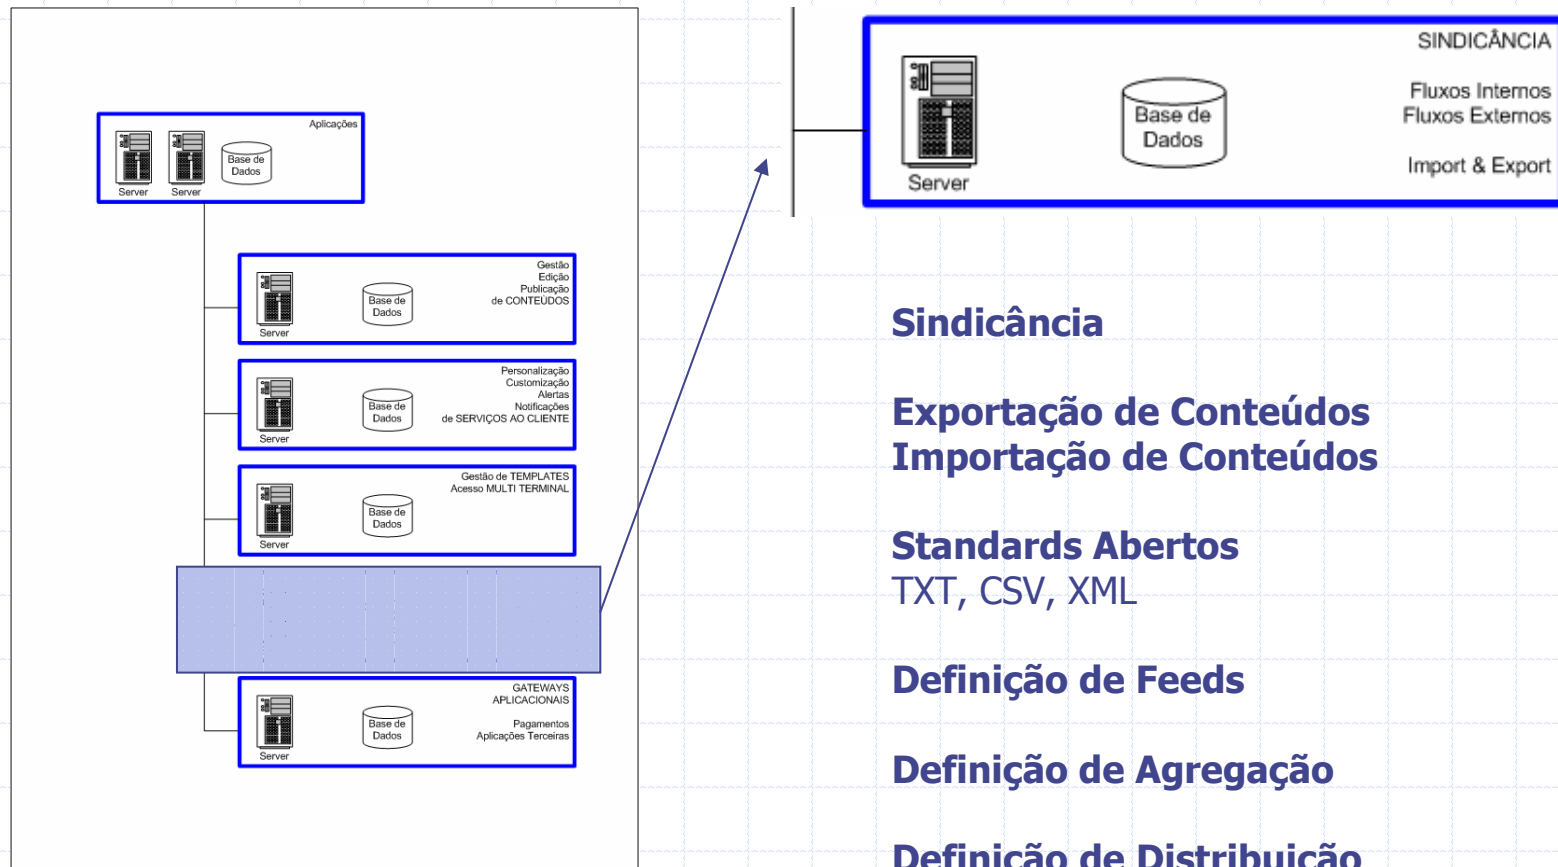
Aplicações
Server Server
Base de Dados

Gestão
Edição
Publicação
de CONTEÚDOS
Server
Base de Dados

Personalização
Customização
Alertas
Notificações
de SERVIÇOS AO CLIENTE
Server
Base de Dados

Gestão de TEMPLATES
Acesso MULTI TERMINAL
Server
Base de Dados

GATEWAYS
APLICACIONAIS
Pagamentos
Aplicações Terceiras
Server
Base de Dados

SINDICÂNCIA
Fluxos Internos
Fluxos Externos
Import & Export
Server
Base de Dados

Sindicância

Exportação de Conteúdos
Importação de Conteúdos

Standards Abertos
TXT, CSV, XML

Definição de Feeds

Definição de Agregação

Definição de Distribuição